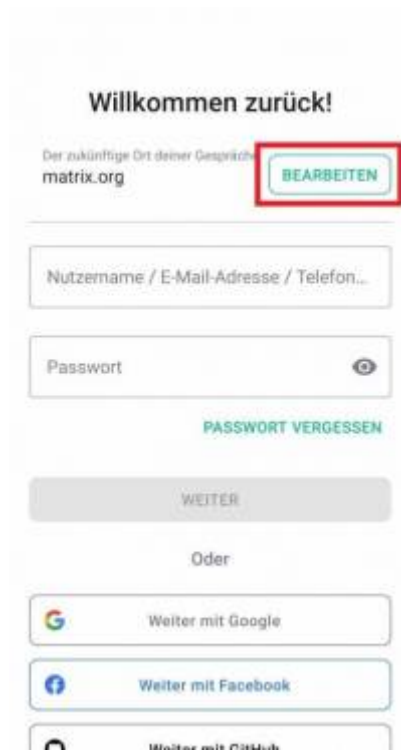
Willkommen zurück!

Der zukünftige Ort deiner Gespräche
matrix.org

BEARBEITEN

Nutzername / E-Mail-Adresse / Telefon...

Passwort

PASSWORT VERGESSEN

WEITER

Oder

Weiter mit Google

Weiter mit Facebook

Weiter mit GitHub